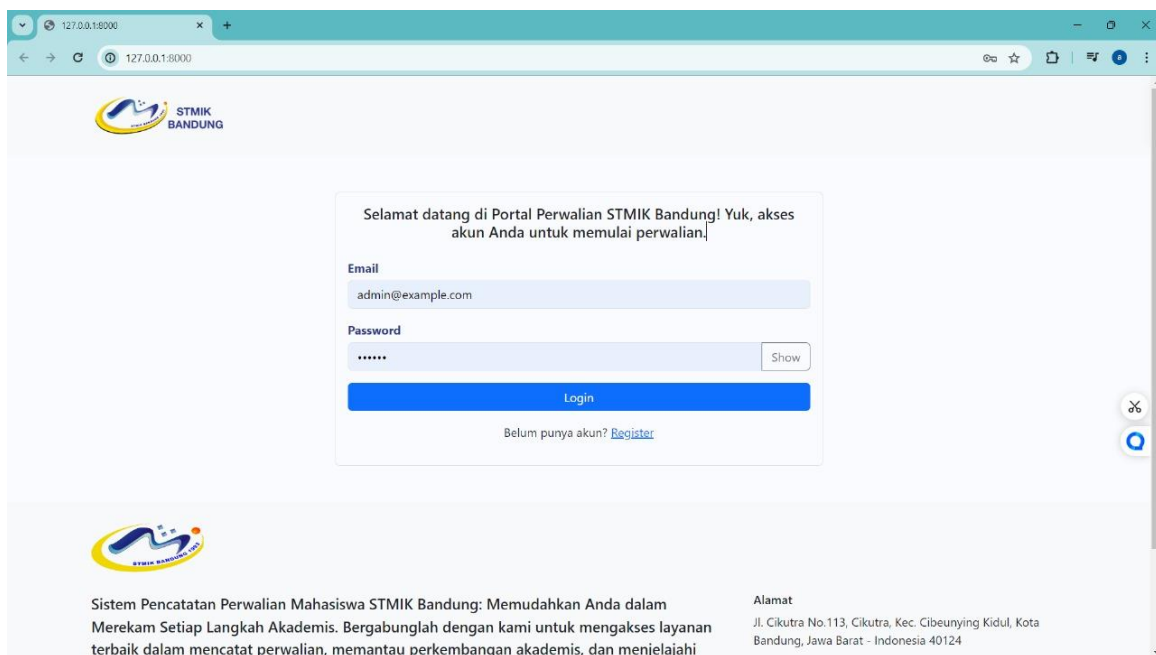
127.0.0.1:8000

127.0.0.1:8000

STMIK BANDUNG

Selamat datang di Portal Perwalian STMIK Bandung! Yuk, akses akun Anda untuk memulai perwalian.

Email

admin@example.com

Password

••••••

Show

Login

Belum punya akun? Register

STMIK BANDUNG

Sistem Pencatatan Perwalian Mahasiswa STMIK Bandung: Memudahkan Anda dalam Merekam Setiap Langkah Akademis. Bergabunglah dengan kami untuk mengakses layanan terbaik dalam mencatat perwalian, memantau perkembangan akademis, dan menjelajahi

Alamat

Jl. Cikutra No.113, Cikutra, Kec. Cibeunying Kidul, Kota Bandung, Jawa Barat - Indonesia 40124